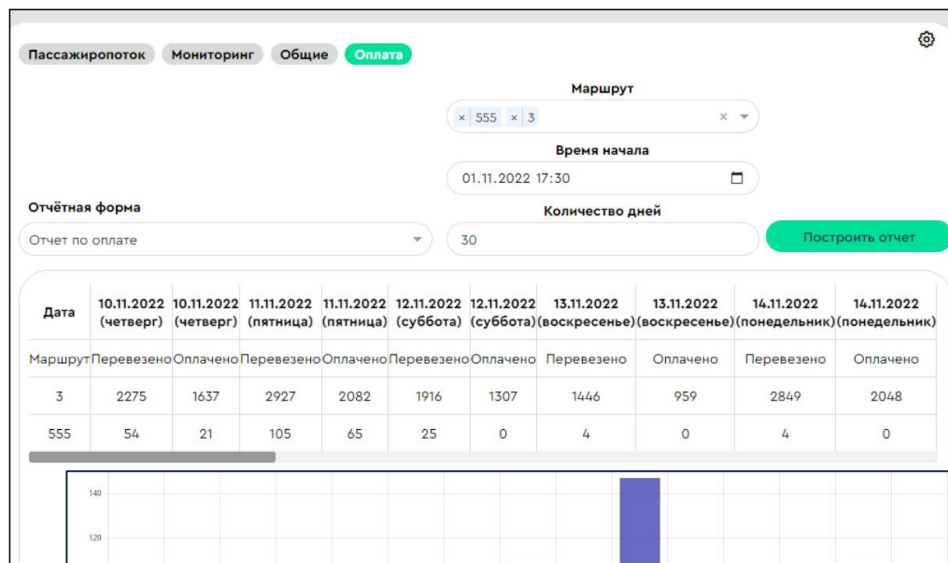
Пассажиропоток Мониторинг Общие Оплата

Маршрут

× 555 × 3

Время начала

01.11.2022 17:30

Отчётная форма

Отчет по оплате

Количество дней

30

Построить отчет

| Дата | 10.11.2022 (четверг) | 10.11.2022 (четверг) | 11.11.2022 (пятница) | 11.11.2022 (пятница) | 12.11.2022 (суббота) | 12.11.2022 (суббота) | 13.11.2022 (воскресенье) | 13.11.2022 (воскресенье) | 14.11.2022 (понедельник) | 14.11.2022 (понедельник) |
|---|---|---|---|---|---|---|---|---|---|---|
| Маршрут | Перевезено | Оплачено | Перевезено | Оплачено | Перевезено | Оплачено | Перевезено | Оплачено | Перевезено | Оплачено |
| 3 | 2275 | 1637 | 2927 | 2082 | 1916 | 1307 | 1446 | 959 | 2849 | 2048 |
| 555 | 54 | 21 | 105 | 65 | 25 | 0 | 4 | 0 | 4 | 0 |

140

120